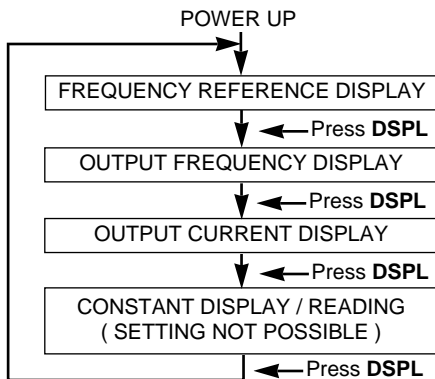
POWER UP

FREQUENCY REFERENCE DISPLAY

Press **DSPL**

OUTPUT FREQUENCY DISPLAY

Press **DSPL**

OUTPUT CURRENT DISPLAY

Press **DSPL**

CONSTANT DISPLAY / READING ( SETTING NOT POSSIBLE )

Press **DSPL**